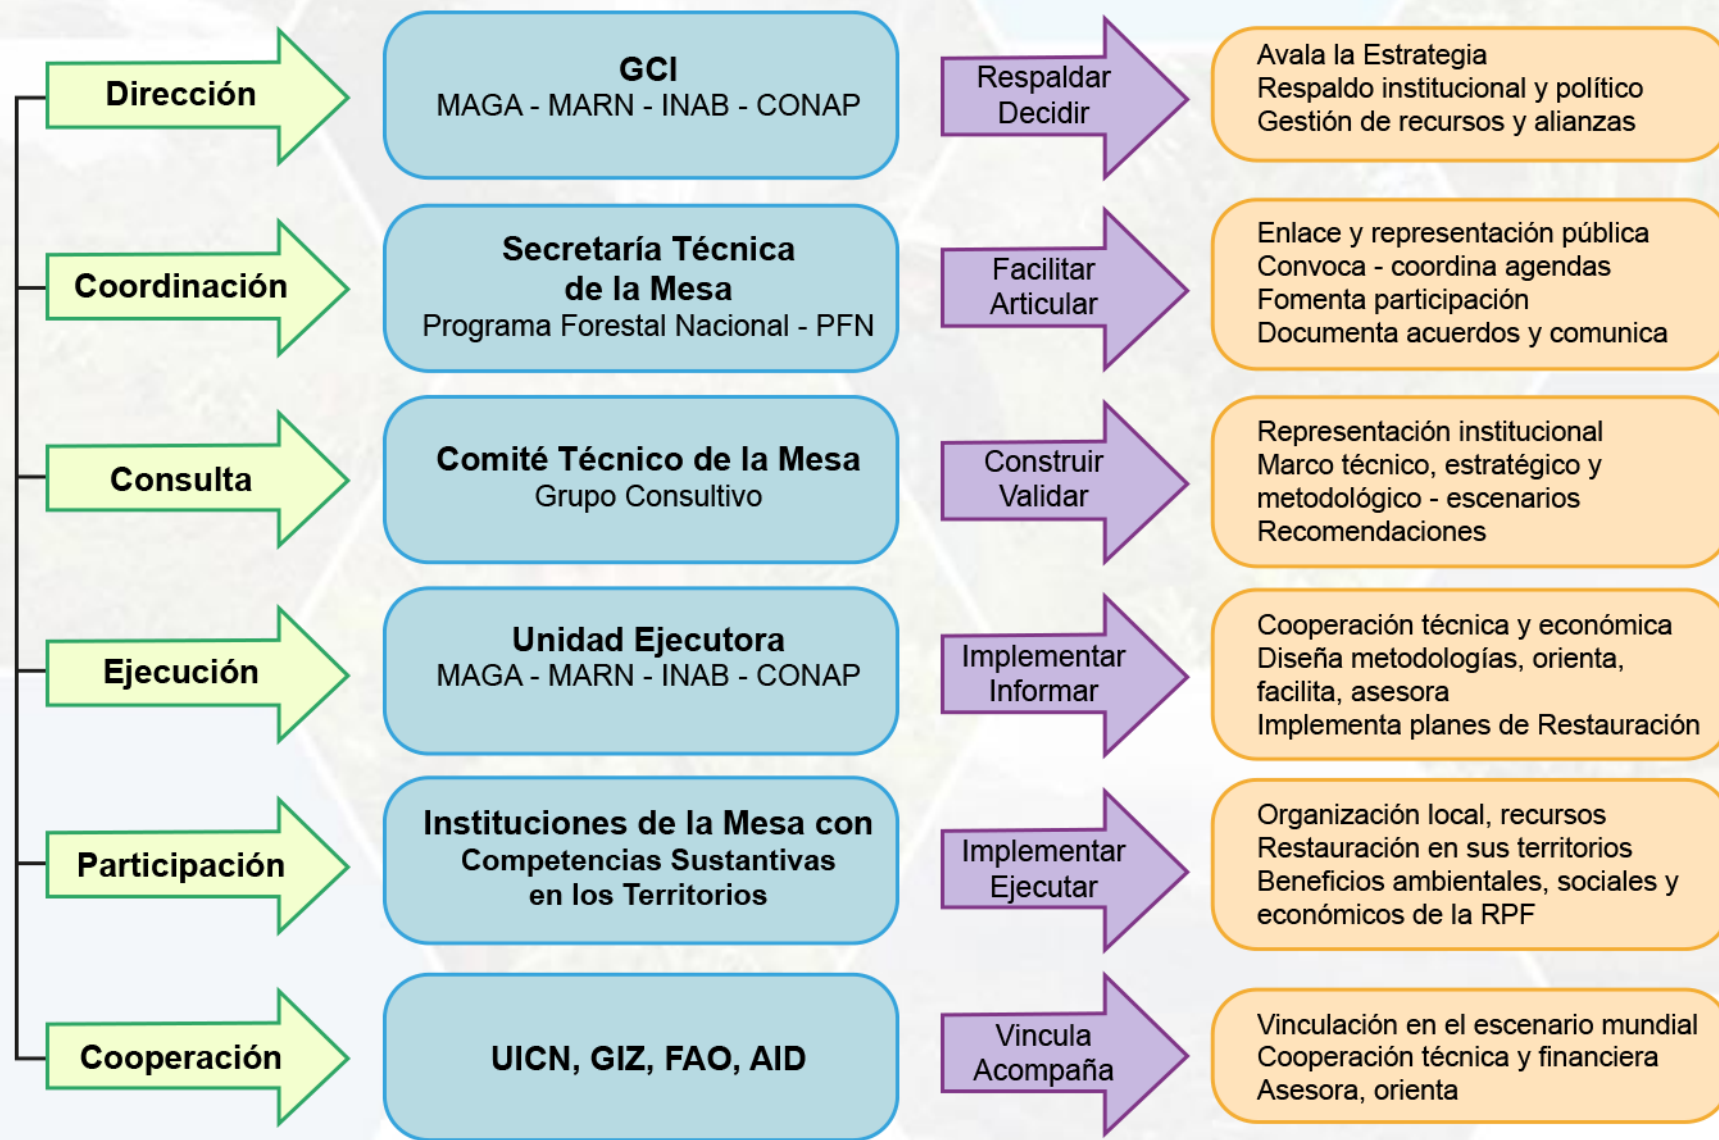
Dirección

GCI
MAGA - MARN - INAB - CONAP

Respaldar
Decidir

Avala la Estrategia
Respaldo institucional y político
Gestión de recursos y alianzas

Coordinación

Secretaría Técnica de la Mesa
Programa Forestal Nacional - PFN

Facilitar
Articular

Enlace y representación pública
Convoca - coordina agendas
Fomenta participación
Documenta acuerdos y comunica

Consulta

Comité Técnico de la Mesa
Grupo Consultivo

Construir
Validar

Representación institucional
Marco técnico, estratégico y metodológico - escenarios
Recomendaciones

Ejecución

Unidad Ejecutora
MAGA - MARN - INAB - CONAP

Implementar
Informar

Cooperación técnica y económica
Diseña metodologías, orienta, facilita, asesora
Implementa planes de Restauración

Participación

Instituciones de la Mesa con Competencias Sustantivas en los Territorios

Implementar
Ejecutar

Organización local, recursos
Restauración en sus territorios
Beneficios ambientales, sociales y económicos de la RPF

Cooperación

UICN, GIZ, FAO, AID

Vincula
Acompaña

Vinculación en el escenario mundial
Cooperación técnica y financiera
Asesora, orienta